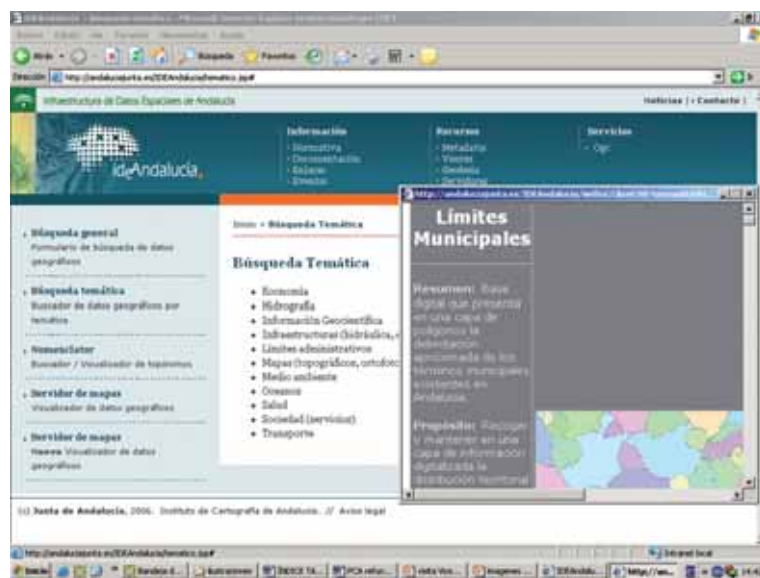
Infraestructura de Datos Espaciales de Andalucía

Noticias | Contacto |

ideAndalucía

Información
- Normativa
- Documentación
- Enlaces
- Eventos

Recursos
- Metadatos
- Visores
- Geodesia
- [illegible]

Servicios
- Ogc

Búsqueda general
Formulario de búsqueda de datos geográficos

Búsqueda temática
Buscador de datos geográficos por temática

Nomenclátor
Buscador / Visualizador de topónimos

Servidor de mapas
Visualizador de datos geográficos

Servidor de mapas
Nuevo Visualizador de datos geográficos

Inicio > Búsqueda Temática

Búsqueda Temática

- Economía
- Hidrografía
- Información Geocientífica
- Infraestructuras (hidráulica, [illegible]
- Límites administrativos
- Mapas (topográficos, ortofoto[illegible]
- Medio ambiente
- Océanos
- Salud
- Sociedad (servicios)
- Transporte

Límites Municipales

Resumen: Base digital que presenta en una capa de polígonos la delimitación aproximada de los términos municipales existentes en Andalucía.

Propósito: Recoger y mantener en una capa de información digitalizada la distribución territorial

(c) Junta de Andalucía, 2006. Instituto de Cartografía de Andalucía. // Aviso legal

Intranet local